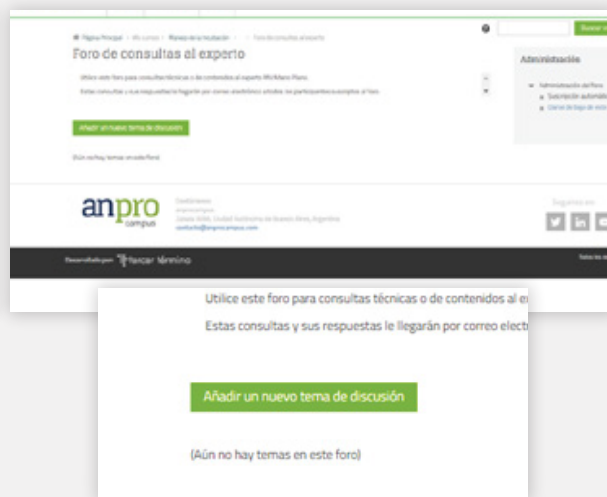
Página Principal / Mis cursos / Manejo de la resolución / ... / Foro de consultas al experto

Buscar

Foro de consultas al experto

Utilice este foro para consultas técnicas o de contenidos al experto Mtr.Mario Plano.

Estas consultas y sus respuestas le llegarán por correo electrónico a todos los participantes inscriptos al foro.

Añadir un nuevo tema de discusión

(Aún no hay temas en este foro)

Administración

Administración del foro

Suscripción automática

Lápiz de blogs de este foro

anpro campus

Contáctenos

Ciudad Autónoma de Buenos Aires, Argentina

contacto@anprocampus.com

Síguenos en

Desarrollado por tercer término

Todos los derechos

Utilice este foro para consultas técnicas o de contenidos al e

Estas consultas y sus respuestas le llegarán por correo electr

Añadir un nuevo tema de discusión

(Aún no hay temas en este foro)